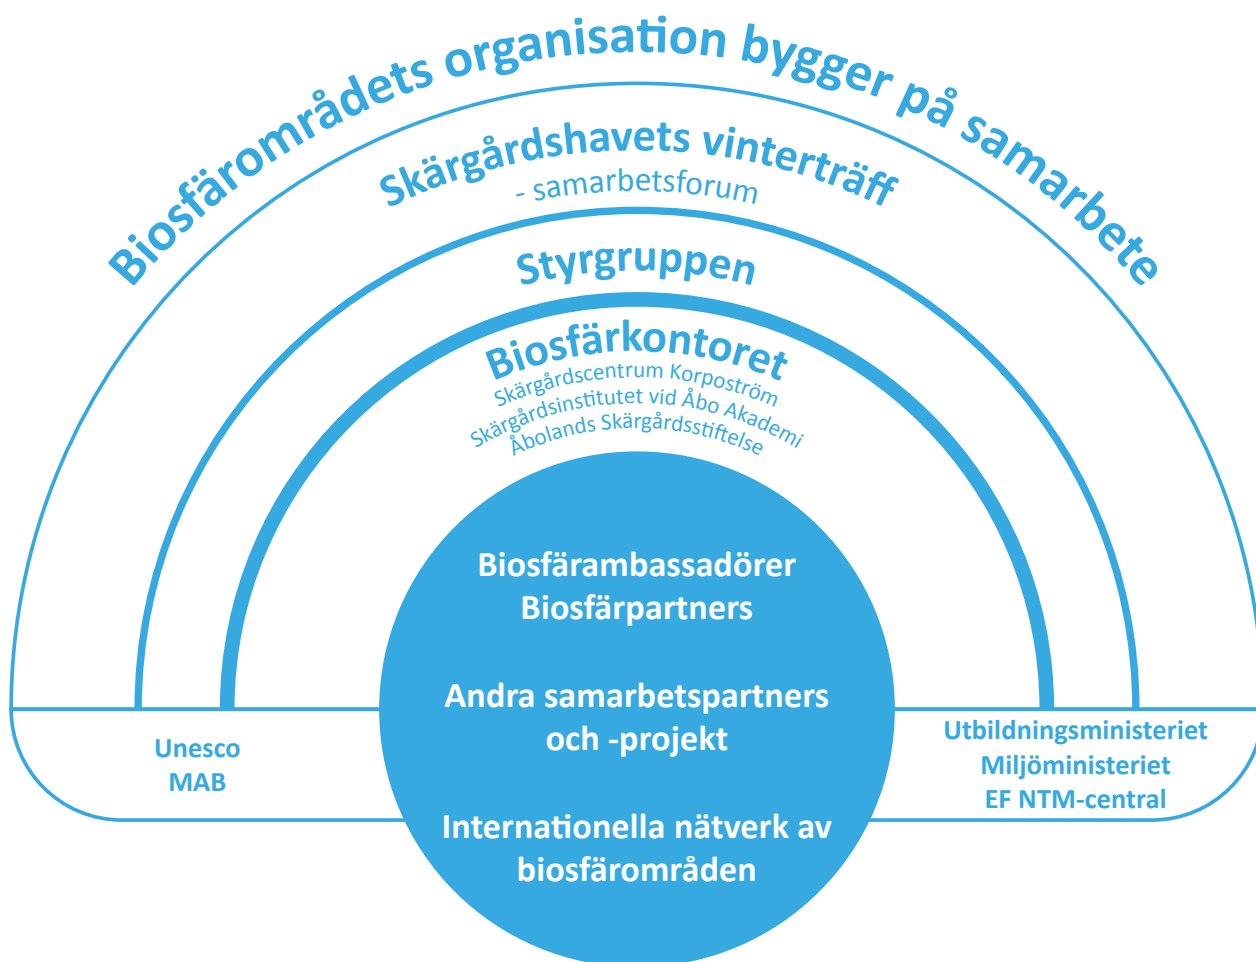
Biosfärområdets organisation bygger på samarbete

Skärgårdshavets vinterträff
- samarbetsforum

Styrgruppen

Biosfärkontoret
Skärgårdscentrum Korpoström
Skärgårdsinstitutet vid Åbo Akademi
Åbolands Skärgårdsstiftelse

Biosfärambassadörer
Biosfärpartners

Andra samarbetspartners och -projekt

Internationella nätverk av biosfärområden

Unesco
MAB

Utbildningsministeriet
Miljöministeriet
EF NTM-central